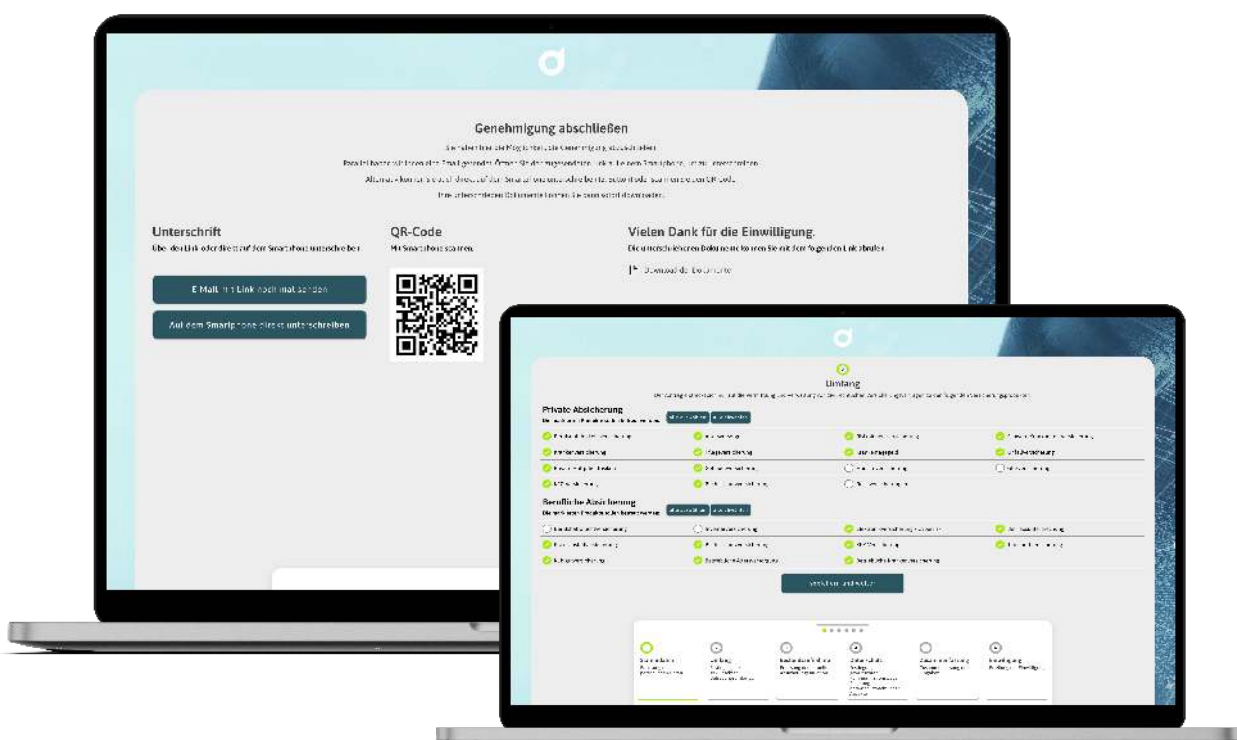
Genehmigung abschließen

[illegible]

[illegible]

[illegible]

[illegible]

Unterschrift

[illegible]

E-Mail mit Link noch mal senden

Auf dem Smartphone direkt unterschreiben

QR-Code

Mit Smartphone scannen

Vielen Dank für die Einwilligung.

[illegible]

Download der Dokumente

Umfang

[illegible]

Private Absicherung

Berufliche Absicherung

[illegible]